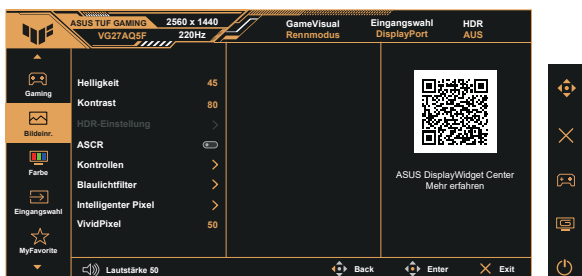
ASUS TUF GAMING VG27AQ5F

2560 x 1440 220Hz

GameVisual Rennmodus

Eingangswahl DisplayPort

HDR AUS

Gaming

Bildeinr.

Farbe

Eingangswahl

MyFavorite

| Helligkeit | 45 |
|---|---|
| Kontrast | 80 |
| HDR-Einstellung | |
| ASCR | |
| Kontrollen | |
| Blaulichtfilter | |
| Intelligenter Pixel | |
| VividPixel | 50 |

ASUS DisplayWidget Center
Mehr erfahren

Lautstärke 50

Back

Enter

Exit